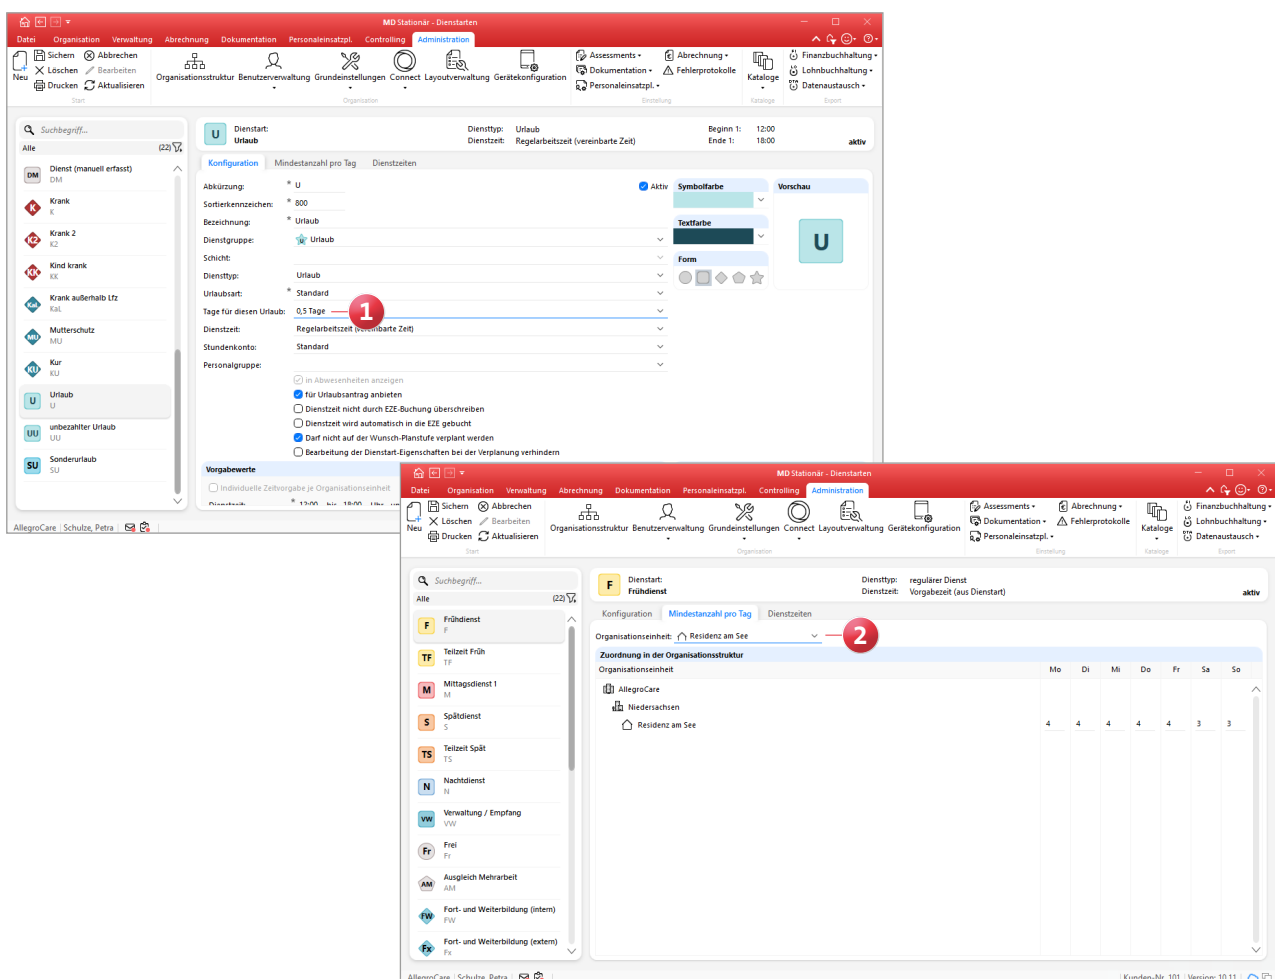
MD Stationär - Dienstarten

Datei Organisation Verwaltung Abrechnung Dokumentation Personaleinsatzpl. Controlling Administration

Neu Sichern Löschen Drucken Abbrechen Bearbeiten Aktualisieren
Start
Organisationsstruktur Benutzerverwaltung Grundeinstellungen Connect Layoutverwaltung Gerätekonfiguration
Organisation
Assessments Dokumentation Personaleinsatzpl. Abrechnung Fehlerprotokolle
Einstellung
Kataloge
Kataloge
Finanzbuchhaltung Lohnbuchhaltung Datenaustausch
Export

Suchbegriff...
Alle (22)
DM Dienst (manuell erfasst) DM
K Krank K
K2 Krank 2 K2
KK Kind krank KK
KaL Krank außerhalb Lfz KaL
MU Mutterschutz MU
KU Kur KU
U Urlaub U
UU unbezahlter Urlaub UU
SU Sonderurlaub SU

U Dienstart: Urlaub
Diensttyp: Urlaub
Dienstzeit: Regelarbeitszeit (vereinbarte Zeit)
Beginn 1: 12:00
Ende 1: 18:00
aktiv

Konfiguration Mindestanzahl pro Tag Dienstzeiten

Abkürzung: * U
Aktiv
Sortierkennzeichen: * 800
Bezeichnung: * Urlaub
Dienstgruppe: Urlaub
Schicht:
Diensttyp: Urlaub
Urlaubsart: * Standard
Tage für diesen Urlaub: 0,5 Tage
1
Dienstzeit: Regelarbeitszeit (vereinbarte Zeit)
Stundenkonto: Standard
Personalgruppe:
in Abwesenheiten anzeigen
für Urlaubsantrag anbieten
Dienstzeit nicht durch EZE-Buchung überschreiben
Dienstzeit wird automatisch in die EZE gebucht
Darf nicht auf der Wunsch-Planstufe verplant werden
Bearbeitung der Dienstart-Eigenschaften bei der Verplanung verhindern

Symbolfarbe
Textfarbe
Form
Vorschau
U

Vorgabewerte
individuelle Zeitvorgabe je Organisationseinheit
Dienstzeit: * 12:00 bis 18:00 Uhr

AllegroCare | Schulze, Petra

MD Stationär - Dienstarten

Datei Organisation Verwaltung Abrechnung Dokumentation Personaleinsatzpl. Controlling Administration

Neu Sichern Löschen Drucken Abbrechen Bearbeiten Aktualisieren
Start
Organisationsstruktur Benutzerverwaltung Grundeinstellungen Connect Layoutverwaltung Gerätekonfiguration
Organisation
Assessments Dokumentation Personaleinsatzpl. Abrechnung Fehlerprotokolle
Einstellung
Kataloge
Kataloge
Finanzbuchhaltung Lohnbuchhaltung Datenaustausch
Export

Suchbegriff...
Alle (22)
F Frühdienst F
TF Teilzeit Früh TF
M Mittagsdienst 1 M
S Spätdienst S
TS Teilzeit Spät TS
N Nachtdienst N
VW Verwaltung / Empfang VW
Fr Frei Fr
AM Ausgleich Mehrarbeit AM
FW Fort- und Weiterbildung (intern) FW
Fx Fort- und Weiterbildung (extern) Fx

F Dienstart: Frühdienst
Diensttyp: regulärer Dienst
Dienstzeit: Vorgabezeit (aus Dienstart)
aktiv

Konfiguration Mindestanzahl pro Tag Dienstzeiten

Organisationseinheit: Residenz am See
2
Zuordnung in der Organisationsstruktur

| Organisationseinheit | Mo | Di | Mi | Do | Fr | Sa | So |
|---|---|---|---|---|---|---|---|
| AllegroCare | | | | | | | |
| Niedersachsen | | | | | | | |
| Residenz am See | 4 | 4 | 4 | 4 | 4 | 3 | 3 |

AllegroCare | Schulze, Petra
Kunden-Nr. 101 Version: 10.11